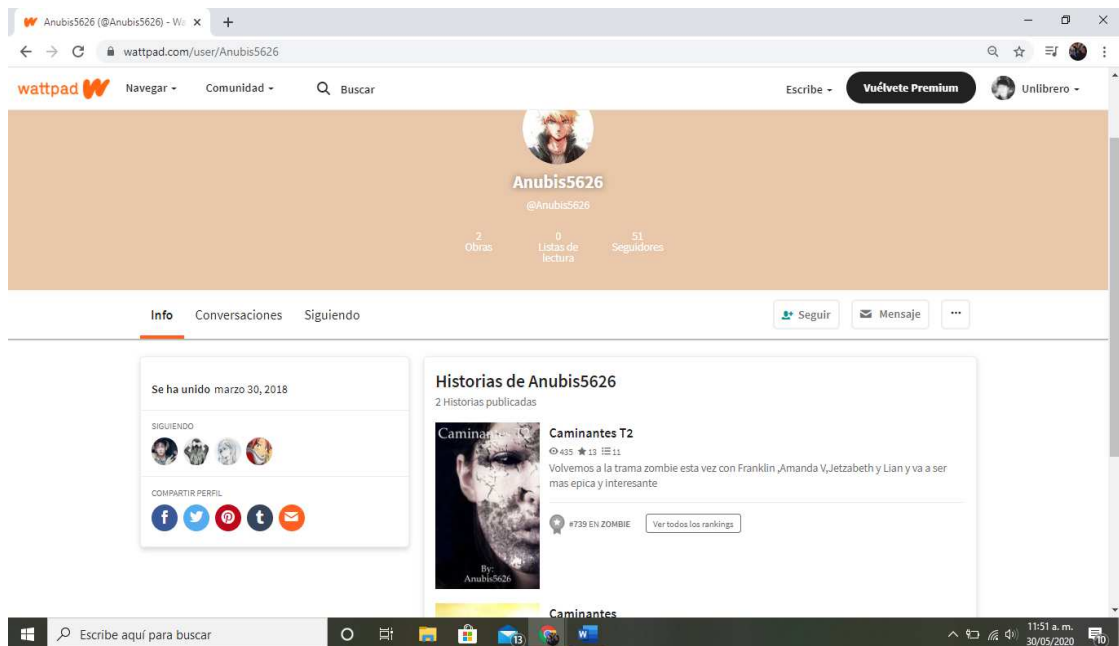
Anubis5626 (@Anubis5626) - Wa ×  +

wattpad.com/user/Anubis5626

wattpad  Navegar  Comunidad  Buscar  Escribe  Vuélvete Premium  Unlibrero

Anubis5626
@Anubis5626

2 Obras  0 Listas de lectura  51 Seguidores

Info  Conversaciones  Siguiendo  Seguir  Mensaje  ...

Se ha unido marzo 30, 2018

SIGUIENDO

COMPARTIR PERFIL

Historias de Anubis5626
2 Historias publicadas

Caminantes
By: Anubis5626

Caminantes T2
435 13 11
Volvemos a la trama zombie esta vez con Franklin ,Amanda V,Jetzabeth y Lian y va a ser mas epica y interesante

#739 EN ZOMBIE  Ver todos los rankings

Caminantes

Escribe aquí para buscar  13  11:51 a. m. 30/05/2020  10